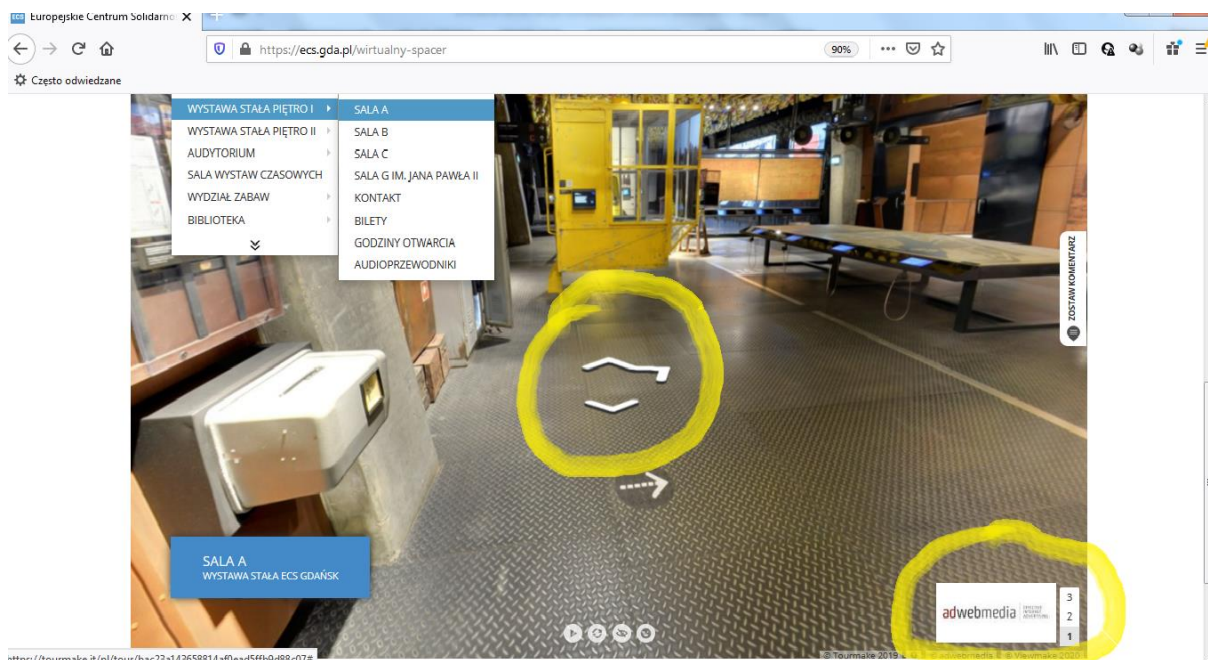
Europejskie Centrum Solidarno ✕

https://ecs.gda.pl/wirtualny-spacer

90%

Często odwiedzane

WYSTAWA STAŁA PIĘTRO I
WYSTAWA STAŁA PIĘTRO II
AUDYTORIUM
SALA WYSTAW CZASOWYCH
WYDZIAŁ ZABAW
BIBLIOTEKA

SALA A
SALA B
SALA C
SALA G IM. JANA PAWŁA II
KONTAKT
BILETY
GODZINY OTWARCIA
AUDIOPRZEWODNIKI

ZOSTAW KOMENTARZ

SALA A
WYSTAWA STAŁA ECS GDAŃSK

adwebmedia

3
2
1

© Tourmake 2019 | © adwebmedia | © Viewmake 2020

https://tourmake.it/pl/tour/bac22a142658814af0ead5ffb9d88c07#